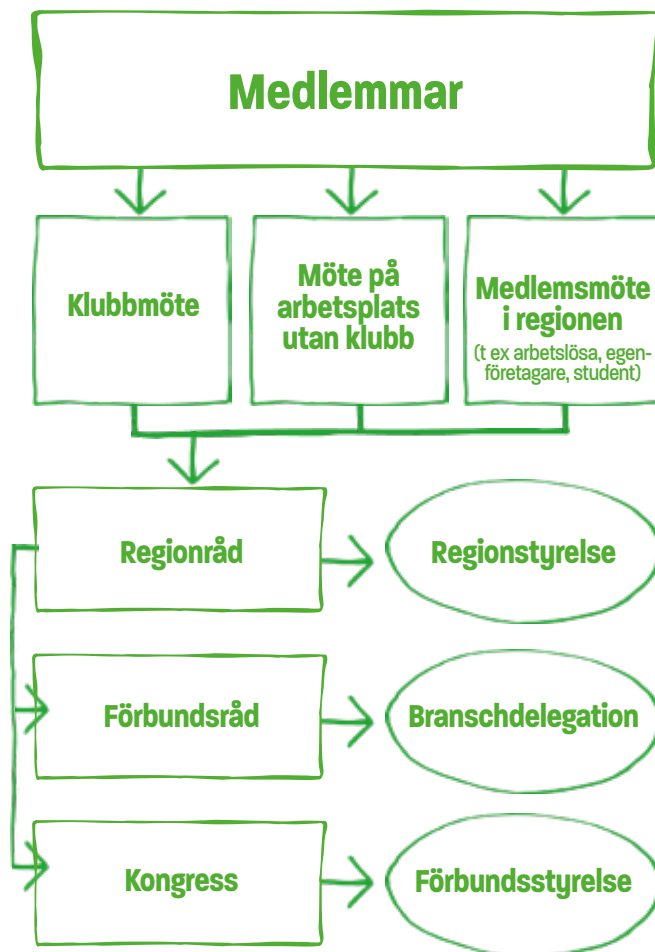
Medlemmar

Klubbmöte

Möte på arbetsplats utan klubb

Medlemsmöte i regionen
(t ex arbetslösa, egenföretagare, student)

Regionråd

Regionstyrelse

Förbundsråd

Branschdelegation

Kongress

Förbundsstyrelse